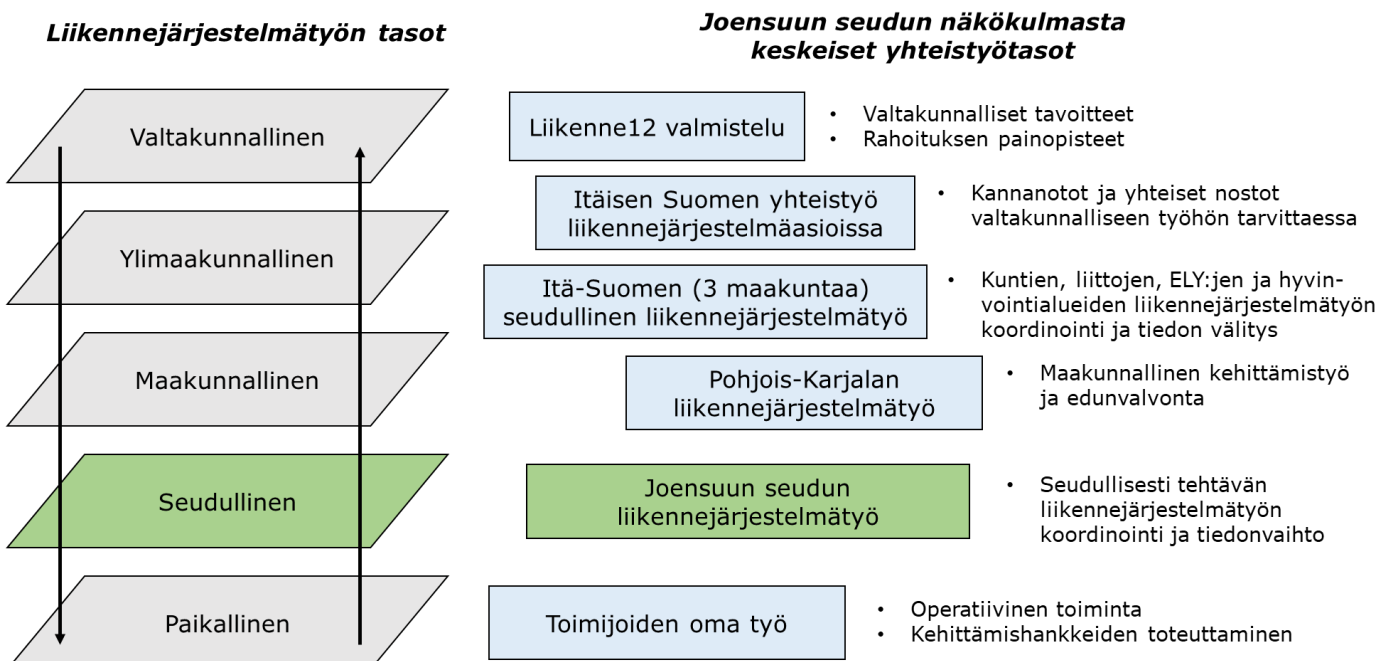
Liikennejärjestelmätyön tasot

Valtakunnallinen

Ylimaakunnallinen

Maakunnallinen

Seudullinen

Paikallinen

Joensuun seudun näkökulmasta keskeiset yhteistyötasot

Liikenne12 valmistelu
- Valtakunnalliset tavoitteet
- Rahoituksen painopisteet

Itäisen Suomen yhteistyö liikennejärjestelmäasioissa
- Kannanotot ja yhteiset nostot valtakunnalliseen työhön tarvittaessa

Itä-Suomen (3 maakuntaa) seudullinen liikennejärjestelmätyö
- Kuntien, liittojen, ELY:jen ja hyvinvointialueiden liikennejärjestelmätyön koordinointi ja tiedon välitys

Pohjois-Karjalan liikennejärjestelmätyö
- Maakunnallinen kehittämistyö ja edunvalvonta

Joensuun seudun liikennejärjestelmätyö
- Seudullisesti tehtävän liikennejärjestelmätyön koordinointi ja tiedonvaihto

Toimijoiden oma työ
- Operatiivinen toiminta
- Kehittämishankkeiden toteuttaminen